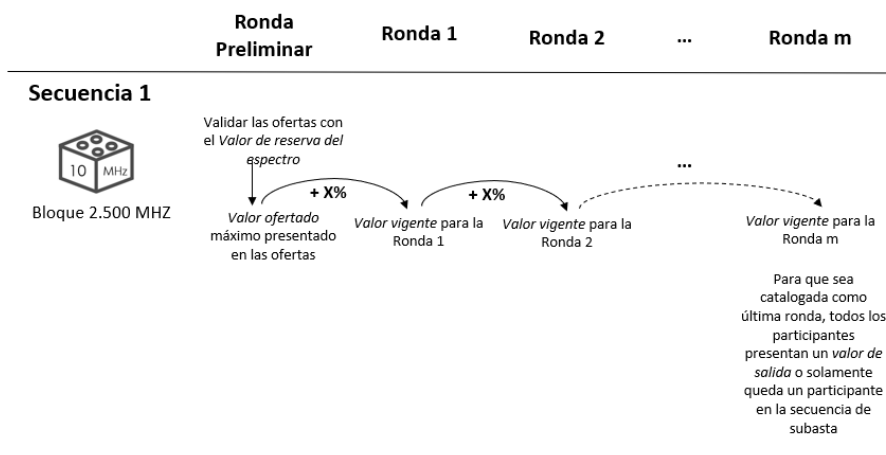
Ronda Preliminar

Ronda 1

Ronda 2

...

Ronda m

Secuencia 1

10 MHz

Bloque 2.500 MHZ

Validar las ofertas con el *Valor de reserva del espectro*

*Valor ofertado* máximo presentado en las ofertas

+ X%

*Valor vigente* para la Ronda 1

+ X%

*Valor vigente* para la Ronda 2

...

*Valor vigente* para la Ronda m

Para que sea catalogada como última ronda, todos los participantes presentan un *valor de salida* o solamente queda un participante en la secuencia de subasta